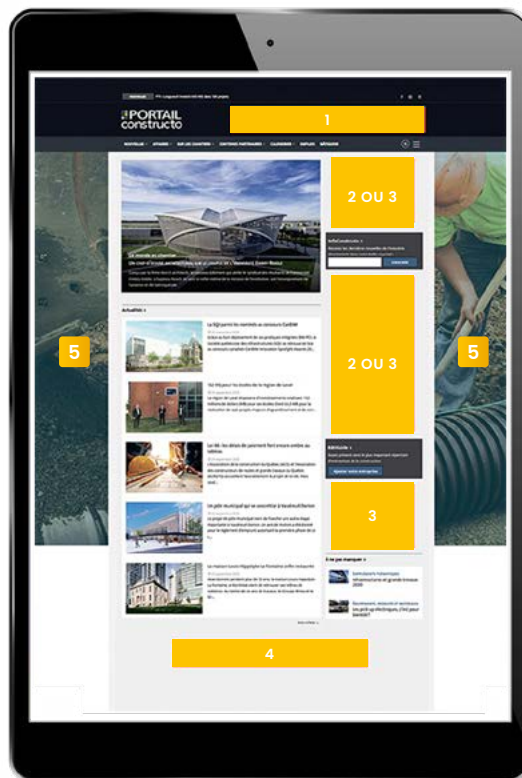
PORTAIL constructo

1

2 OU 3

2 OU 3

3

4

5

5

Actualités

La SQI parmi les membres au concours GenieX

150 M$ pour les routes de la région de Laval

Le 86 : les délais de paiement font encore ombre au tableau

Un pôle municipal qui se concrétise à Vaudreuil-Dorion

Infoconstruction

Abonnez-vous

Abonnez-vous

À ne pas manquer